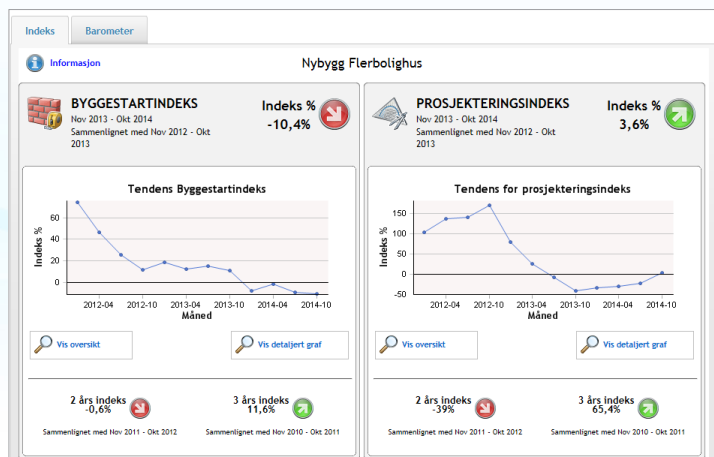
Indeks | Barometer

Informasjon

Nybygg Flerbolighus

BYGGESTARTINDEKS
Nov 2013 - Okt 2014
Sammenlignet med Nov 2012 - Okt 2013

Indeks %
-10,4%

Tendens Byggestartindeks

Indeks %
60
40
20
0
2012-04 2012-10 2013-04 2013-10 2014-04 2014-10
Måned

Vis oversikt
Vis detaljert graf

2 års indeks
-0,6%
Sammenlignet med Nov 2011 - Okt 2012

3 års indeks
11,6%
Sammenlignet med Nov 2010 - Okt 2011

PROSJEKTERINGSINDEKS
Nov 2013 - Okt 2014
Sammenlignet med Nov 2012 - Okt 2013

Indeks %
3,6%

Tendens for prosjekteringsindeks

Indeks %
150
100
50
0
-50
2012-04 2012-10 2013-04 2013-10 2014-04 2014-10
Måned

Vis oversikt
Vis detaljert graf

2 års indeks
-39%
Sammenlignet med Nov 2011 - Okt 2012

3 års indeks
65,4%
Sammenlignet med Nov 2010 - Okt 2011